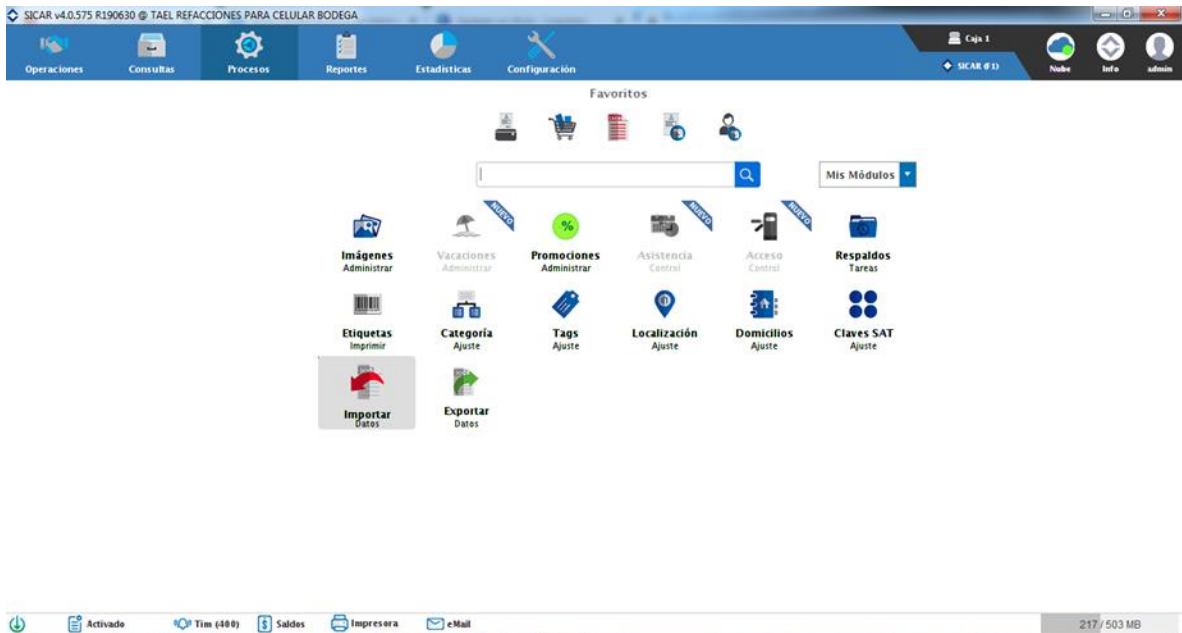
SICAR v4.0.575 R190630 @ TAEL REFACCIONES PARA CELULAR BODEGA

Operaciones
Consultas
Procesos
Reportes
Estadísticas
Configuración

Caja 1
SICAR (F1)
Nube
Info
admin

Favoritos

Mis Módulos

Imágenes
Administrar

NUEVO
Vacaciones
Administrar

Promociones
Administrar

NUEVO
Asistencia
Control

NUEVO
Acceso
Control

Respaldos
Tareas

Etiquetas
Imprimir

Categoría
Ajuste

Tags
Ajuste

Localización
Ajuste

Domicilios
Ajuste

Claves SAT
Ajuste

Importar
Datos

Exportar
Datos

Activado
Tim (400)
Saldos
Impresora
eMail
217 / 503 MB